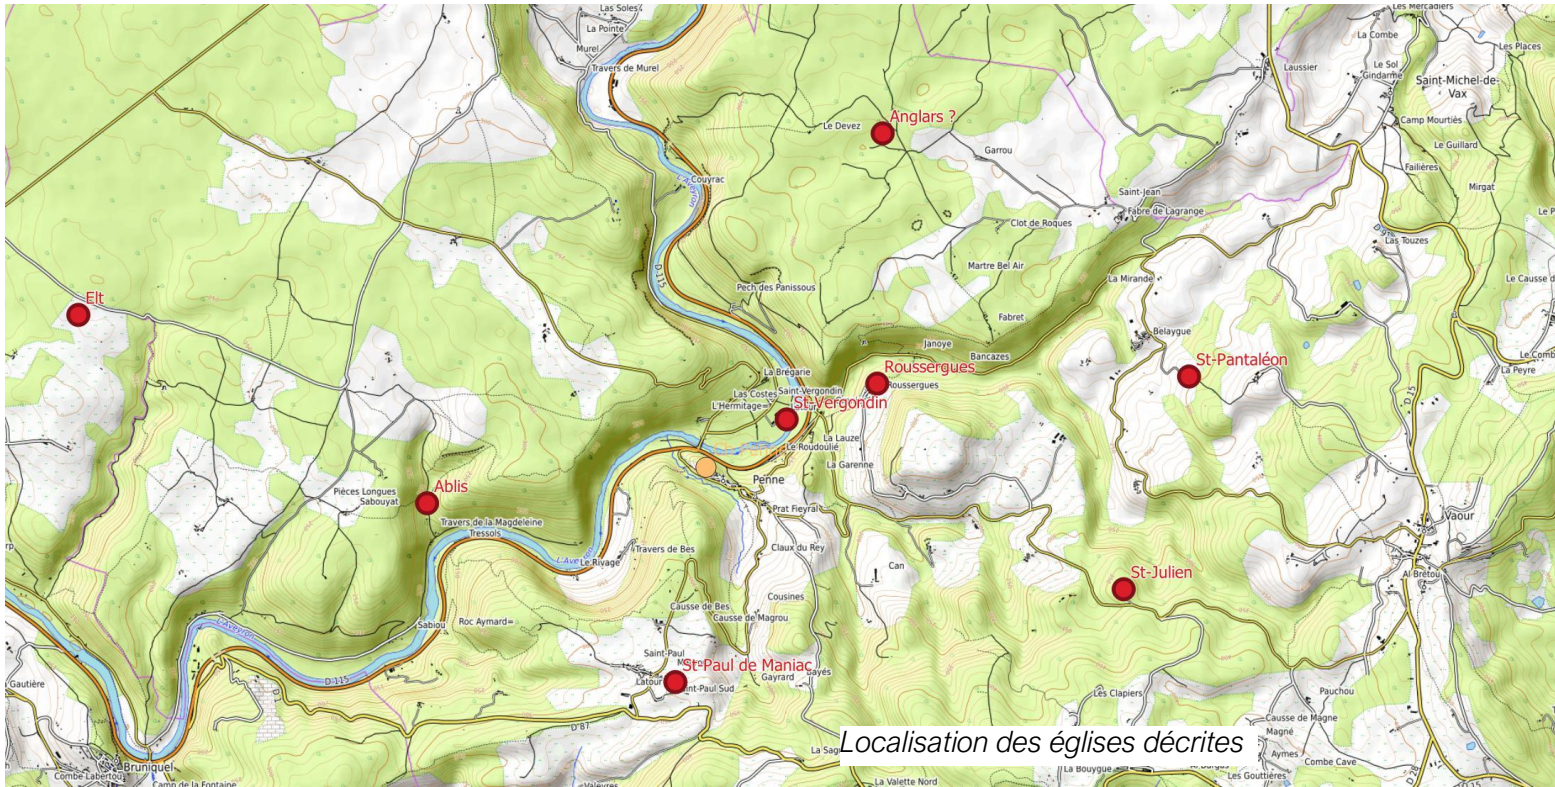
Las Soles
La Pointe
Murel
Travers de Murel
Les Mercadiers
La Combe
Laussier
Le Sol
Gindarme
Saint-Michel-de-Vax
Les Places
Camp Mourtiès
Le Guillard
Failières
Mirgat
Anglars ?
Le Devez
Garrou
Couyrac
L'Aveyron
Saint-Jean
Fabre de Lagrange
Clot de Roques
Les Touzes
Martre Bel Air
D 115
Pech des Panissous
La Mirande
Le Causse d
Elt
Fabret
Belaygue
Janoye
Bancazes
Le Comb
La Peyre
St-Pantaléon
Roussergues
La Brégarie
Saint-Vergondin
Roussergues
Las Costes
L'Hermitage
St-Vergondin
Le Roudoulié
La Lauze
La Garenne
Penne
Ablis
Pièces Longues
Sabouyat
Travers de la Magdeleine
Tressols
Prat Fieyral
Vaour
Travers de Bes
Le Rivage
Claux du Rey
Can
St-Julien
Al Bretou
Causse de Bes
Causse de Magrou
Cousines
Sabiou
Roc Aymard
Saint-Paul
St Paul de Maniac
Latour
Saint-Paul Sud
Gayrard
Bayès
Gautière
D 115
D 87
Les Clapiers
Pauchou
Causse de Magne
Magné
Aymes
Combe Cave
La Sag
Localisation des églises décrites
Bruniquel
Combe Labertou
Camp de la Fontaine
Valeyres
La Valette Nord
La Bouygue
Les Gouttières
D 15